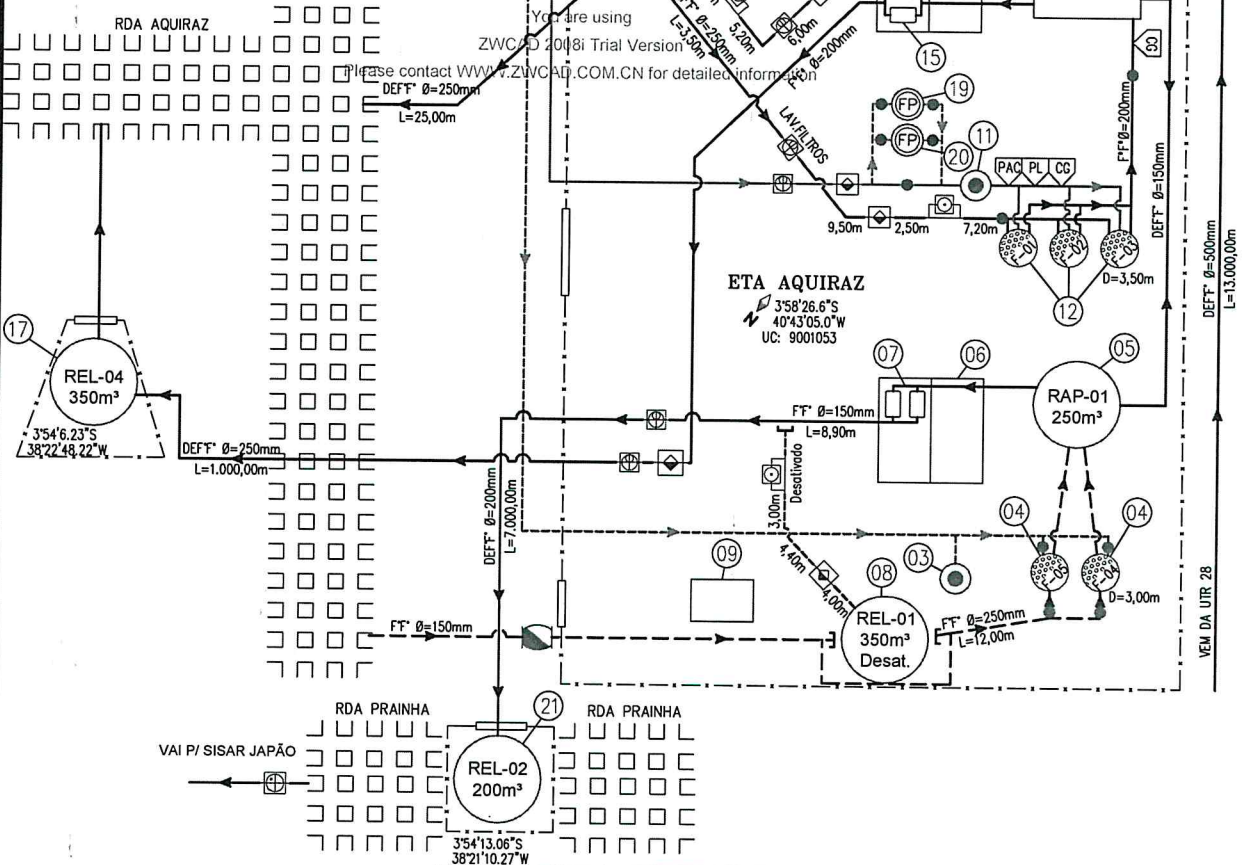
RDA AQUIRAZ

You are using
ZWCAD 2008i Trial Version
Please contact WWW.ZWCAD.COM.CN for detailed information

DEF'F' Ø=250mm
L=25,00m

F'F' Ø=250mm
L=3,50m
5,20m
6,00m
F'F' Ø=200mm
15
30
19
FP
FP
20
11
LAV.FILTROS
F'F' Ø=200mm
PAC
PL
CG
DEF'F' Ø=150mm
9,50m
2,50m
7,20m
F-01
F-02
F-03
D=3,50m
12

ETA AQUIRAZ
3°58'26.6"S
40°43'05.0"W
UC: 9001053

17
REL-04
350m³
3°54'6.23"S
38°22'48.22"W

DEF'F' Ø=250mm
L=1.000,00m

07
06
05
RAP-01
250m³
F'F' Ø=150mm
L=8,90m
Desativado
3,00m
DEF'F' Ø=200mm
L=7.000,00m

DEF'F' Ø=500mm
L=13.000,00m

04
04
09
03
08
4,40m
4,00m
F-04
F-05
D=3,00m
REL-01
350m³
Desat.
F'F' Ø=250mm
L=12,00m
F'F' Ø=150mm

VEM DA UTR 28

RDA PRAINHA
21
RDA PRAINHA
VAI P/ SISAR JAPÃO
REL-02
200m³
3°54'13.06"S
38°21'10.27"W